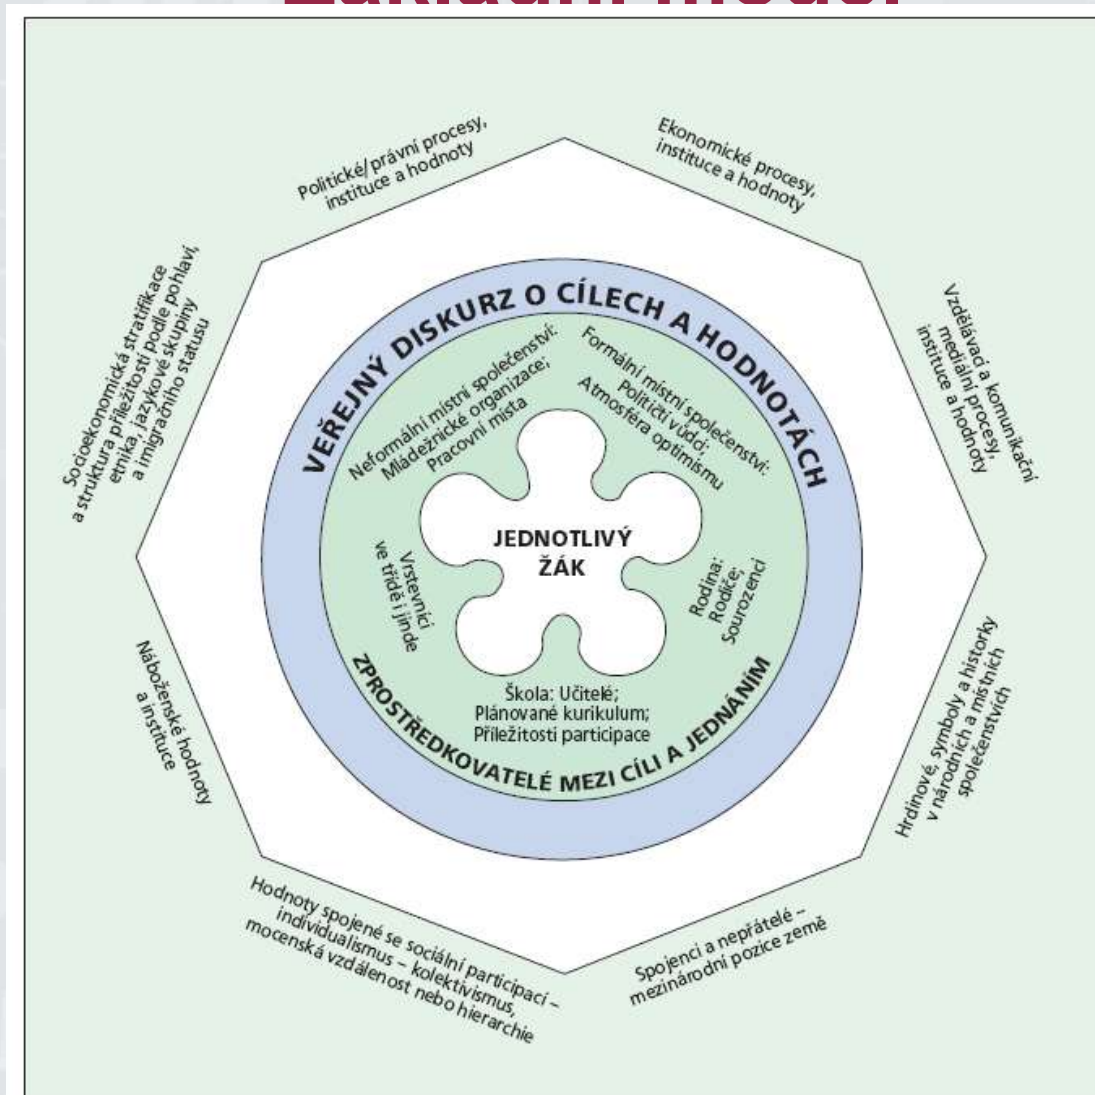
Základní model

Politické/právní procesy, instituce a hodnoty

Ekonomické procesy, instituce a hodnoty

Socioekonomická stratifikace a struktura příležitostí podle pohlaví, etnika, jazykové skupiny a imigračního statusu

Vzdělávací a komunikační mediální procesy, instituce a hodnoty

VEŘEJNÝ DISKURZ O CÍLECH A HODNOTÁCH

Neformální místní společenství: Mládežnické organizace; Pracovní místa

Formální místní společenství: Političtí vůdci; Atmosféra optimismu

JEDNOTLIVÝ ŽÁK

Vrstevníci ve třídě i jinde

Rodina: Rodiče; Sourozenci

Škola: Učitelé; Plánované kurikulum; Příležitosti participace

ZPROSTŘEDKOVATELÉ MEZI CÍLI A JEDNÁNÍM

Náboženské hodnoty a instituce

Hrdinové, symboly a historky v národních a místních společenstvích

Hodnoty spojené se sociální participací – individualismus – kolektivismus, mocenská vzdálenost nebo hierarchie

Spojenci a nepřátelé – mezinárodní pozice země